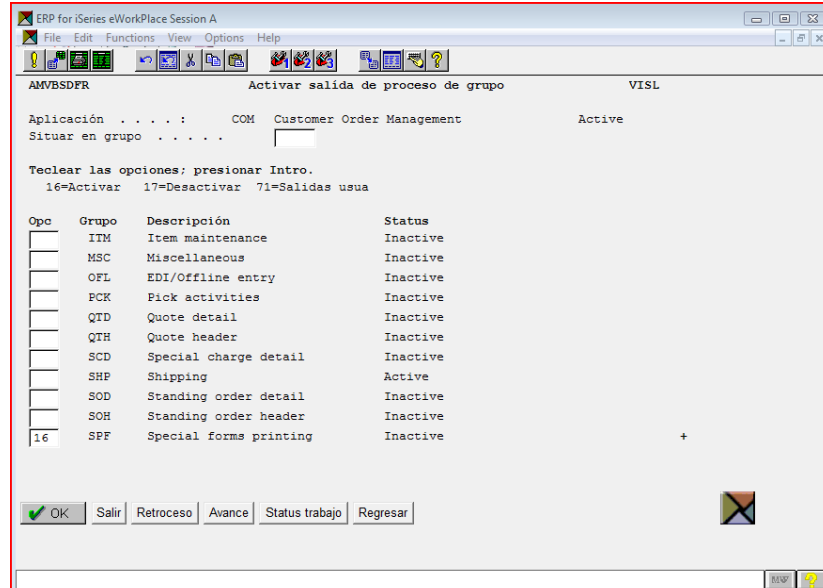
ERP for iSeries eWorkPlace Session A

File Edit Functions View Options Help

AMVBSDFR Activar salida de proceso de grupo VISL

Aplicación . . . . : COM Customer Order Management Active

Situar en grupo . . . . .

Teclear las opciones; presionar Intro.

16=Activar 17=Desactivar 71=Salidas usua

| Opc | Grupo | Descripción | Status |
|---|---|---|---|
| | ITM | Item maintenance | Inactive |
| | MSC | Miscellaneous | Inactive |
| | OFL | EDI/Offline entry | Inactive |
| | PCK | Pick activities | Inactive |
| | QTD | Quote detail | Inactive |
| | QTH | Quote header | Inactive |
| | SCD | Special charge detail | Inactive |
| | SHP | Shipping | Active |
| | SOD | Standing order detail | Inactive |
| | SOH | Standing order header | Inactive |
| 16 | SPF | Special forms printing | Inactive |

+

OK Salir Retroceso Avance Status trabajo Regresar

MW